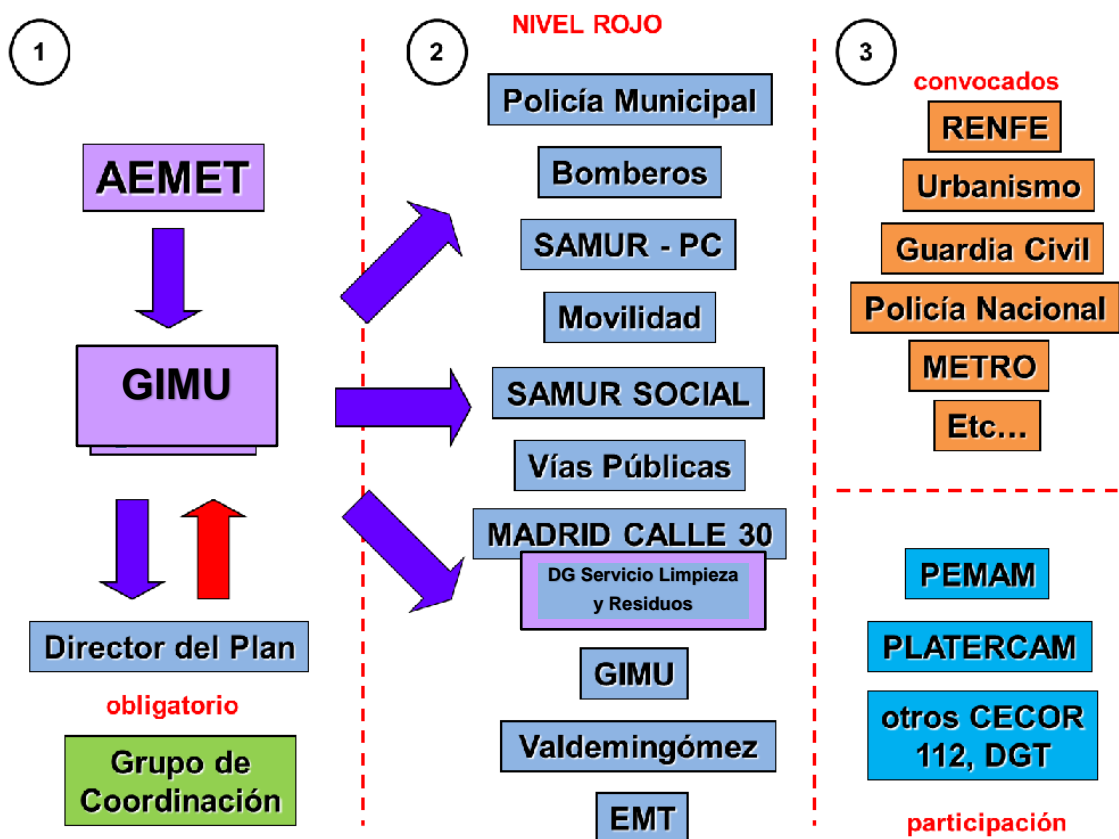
1

AEMET

GIMU

Director del Plan

obligatorio

Grupo de Coordinación

NIVEL ROJO

2

Policía Municipal

Bomberos

SAMUR - PC

Movilidad

SAMUR SOCIAL

Vías Públicas

MADRID CALLE 30

DG Servicio Limpieza y Residuos

GIMU

Valdemingómez

EMT

3

convocados

RENFE

Urbanismo

Guardia Civil

Policía Nacional

METRO

Etc…

PEMAM

PLATERCAM

otros CECOR 112, DGT

participación